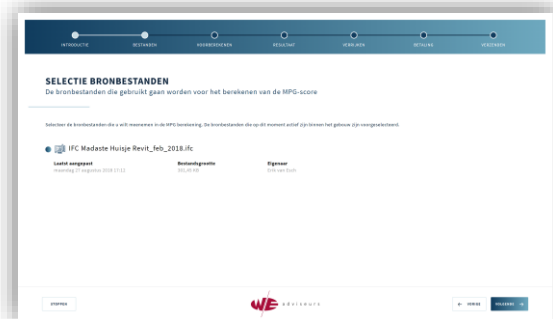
INTRODUCTIE BESTANDEN HOEVEELHEDEN RESULTAAT VERRIJKEN BETALING VERZENDEN

SELECTIE BRONBESTANDEN

De bronbestanden die gebruikt gaan worden voor het berekenen van de MPG-score

Selecteer de bronbestanden die u wilt meenemen in de MPG berekening. De bronbestanden die op dit moment actief zijn binnen het gebouw zijn voorgeselecteerd.

IFC Madaste Huisje Revit_feb_2018.ifc

Laatst aangepast
maandag 27 augustus 2018 17:11

Bestandsgrootte
302,40 KB

Eigenaar
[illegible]

STOPPEN

W/E adviseurs

VORIGE VOLGENDE